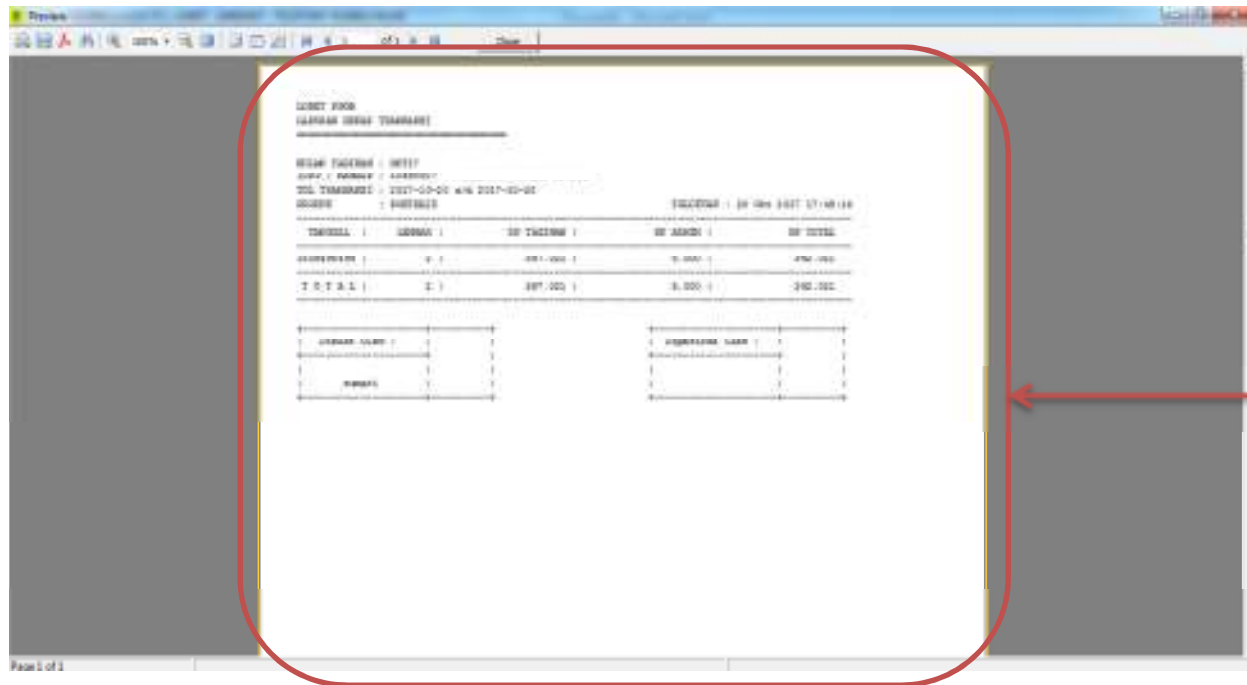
Preview

100%

Close

LOKET FOOD
LAPORAN SERAH TRANSAKSI
==============================

NOMOR TAGIHAN : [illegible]
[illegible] : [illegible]
TGL TRANSAKSI : 2017-03-00 s/d 2017-03-00
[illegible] : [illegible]

TANGGAL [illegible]

| TANGGAL | LEMBAR | RP TAGIHAN | RP ADMIN | RP TOTAL |
|---|---|---|---|---|
| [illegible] | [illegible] | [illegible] | 0.000 | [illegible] |
| T O T A L | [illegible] | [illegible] | 0.000 | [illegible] |

| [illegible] |
|---|
| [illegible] |

| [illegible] |
|---|

Page 1 of 1